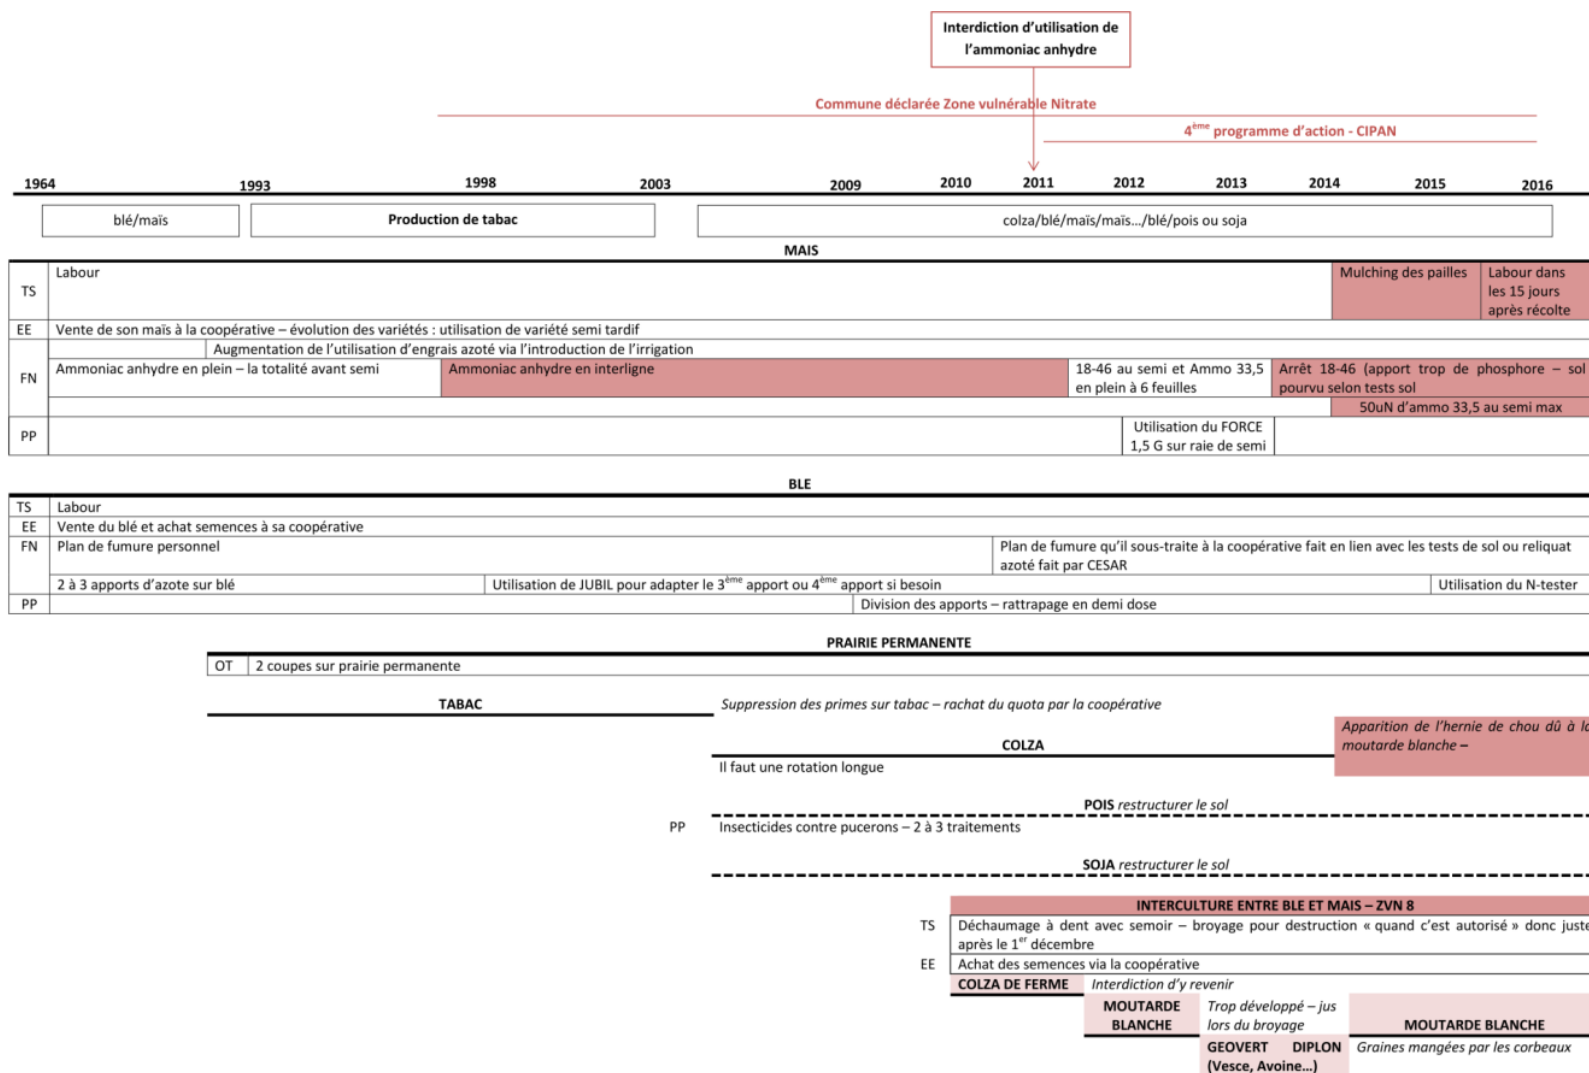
Interdiction d'utilisation de l'ammoniac anhydre

Commune déclarée Zone vulnérable Nitrate

4$^{ème}$ programme d'action - CIPAN

1964 1993 1998 2003 2009 2010 2011 2012 2013 2014 2015 2016

blé/maïs

Production de tabac

colza/blé/maïs/maïs…/blé/pois ou soja

MAIS

TS Labour

Mulching des pailles

Labour dans les 15 jours après récolte

EE Vente de son maïs à la coopérative – évolution des variétés : utilisation de variété semi tardif

FN Augmentation de l'utilisation d'engrais azoté via l'introduction de l'irrigation

Ammoniac anhydre en plein – la totalité avant semi

Ammoniac anhydre en interligne

18-46 au semi et Ammo 33,5 en plein à 6 feuilles

Arrêt 18-46 (apport trop de phosphore – sol pourvu selon tests sol

50uN d'ammo 33,5 au semi max

PP Utilisation du FORCE 1,5 G sur raie de semi

BLE

TS Labour

EE Vente du blé et achat semences à sa coopérative

FN Plan de fumure personnel

Plan de fumure qu'il sous-traite à la coopérative fait en lien avec les tests de sol ou reliquat azoté fait par CESAR

2 à 3 apports d'azote sur blé

Utilisation de JUBIL pour adapter le 3$^{ème}$ apport ou 4$^{ème}$ apport si besoin

Utilisation du N-tester

PP Division des apports – rattrapage en demi dose

PRAIRIE PERMANENTE

OT 2 coupes sur prairie permanente

TABAC

Suppression des primes sur tabac – rachat du quota par la coopérative

Apparition de l'hernie de chou dû à la moutarde blanche –

COLZA

Il faut une rotation longue

POIS restructurer le sol

PP Insecticides contre pucerons – 2 à 3 traitements

SOJA restructurer le sol

INTERCULTURE ENTRE BLE ET MAIS – ZVN 8

TS Déchaumage à dent avec semoir – broyage pour destruction « quand c'est autorisé » donc juste après le 1$^{er}$ décembre

EE Achat des semences via la coopérative

COLZA DE FERME Interdiction d'y revenir

MOUTARDE BLANCHE Trop développé – jus lors du broyage

MOUTARDE BLANCHE

GEOVERT DIPLON (Vesce, Avoine…)

Graines mangées par les corbeaux